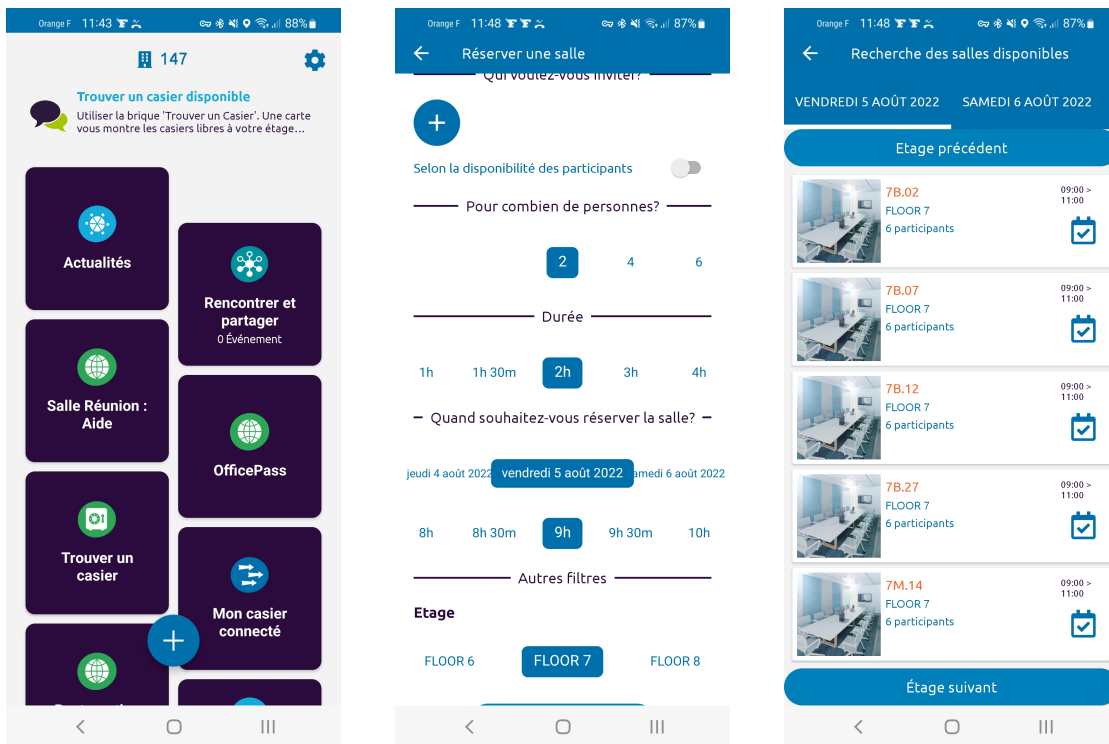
Orange F 11:43 88%

147

Trouver un casier disponible
Utiliser la brique 'Trouver un Casier'. Une carte vous montre les casiers libres à votre étage...

Actualités

Rencontrer et partager
0 Événement

Salle Réunion : Aide

OfficePass

Trouver un casier

Mon casier connecté

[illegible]

Orange F 11:48 87%

Réserver une salle

Qui voulez-vous inviter?

Selon la disponibilité des participants

Pour combien de personnes?

2 4 6

Durée

1h 1h 30m 2h 3h 4h

Quand souhaitez-vous réserver la salle?

jeudi 4 août 2022 vendredi 5 août 2022 samedi 6 août 2022

8h 8h 30m 9h 9h 30m 10h

Autres filtres

Etage

FLOOR 6 FLOOR 7 FLOOR 8

Orange F 11:48 87%

Recherche des salles disponibles

VENDREDI 5 AOÛT 2022 SAMEDI 6 AOÛT 2022

Etage précédent

7B.02
FLOOR 7
6 participants
09:00 > 11:00

7B.07
FLOOR 7
6 participants
09:00 > 11:00

7B.12
FLOOR 7
6 participants
09:00 > 11:00

7B.27
FLOOR 7
6 participants
09:00 > 11:00

7M.14
FLOOR 7
6 participants
09:00 > 11:00

Étage suivant